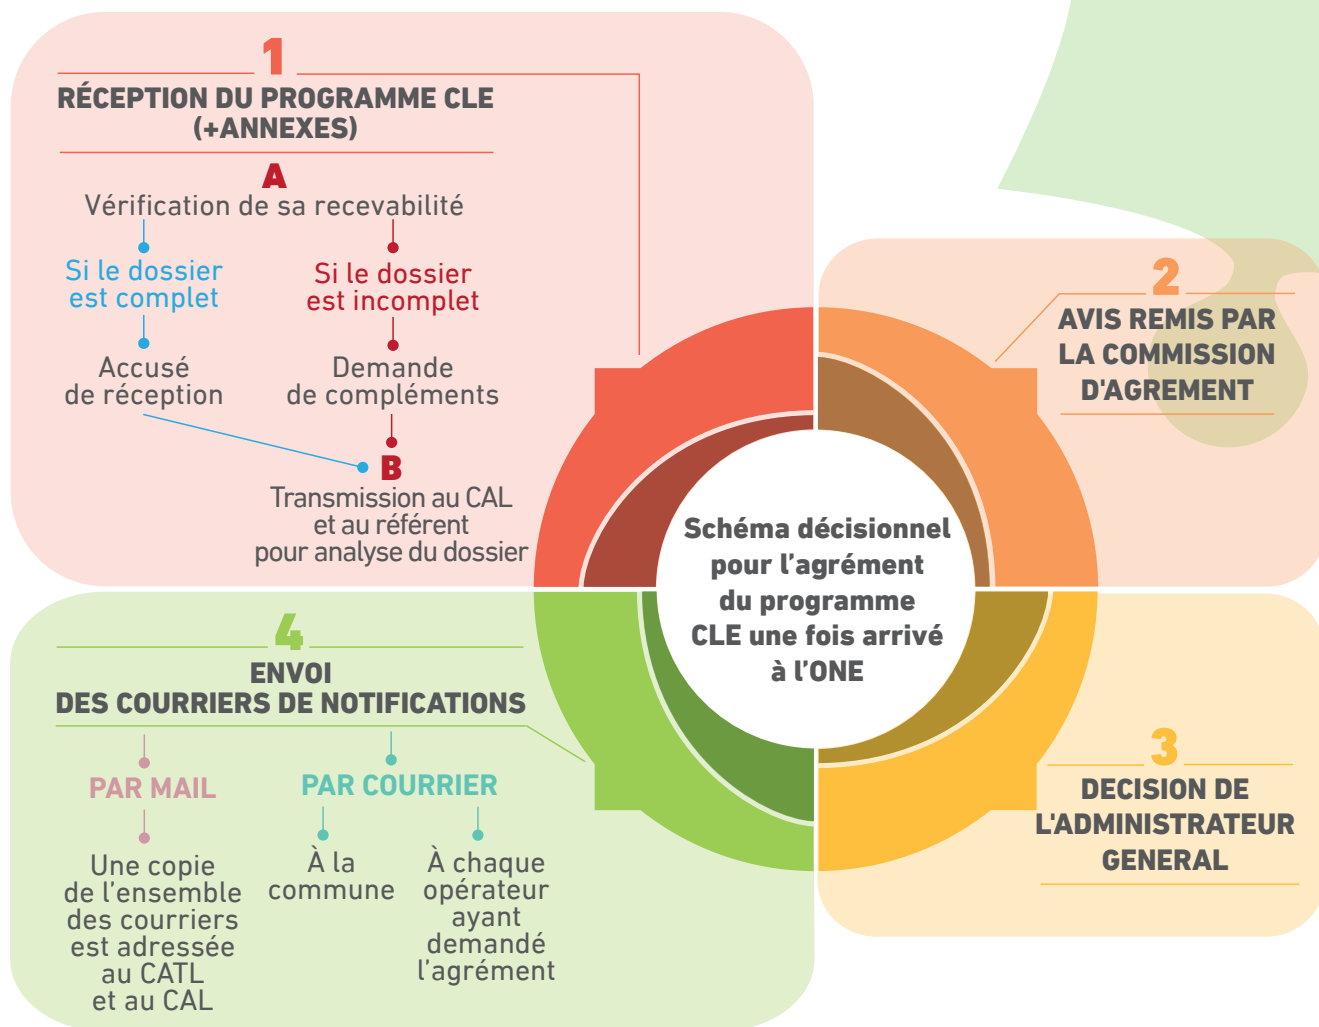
1
RÉCEPTION DU PROGRAMME CLE (+ANNEXES)

A
Vérification de sa recevabilité

Si le dossier est complet

Accusé de réception

Si le dossier est incomplet

Demande de compléments

B
Transmission au CAL et au référent pour analyse du dossier

2
AVIS REMIS PAR LA COMMISSION D'AGREMENT

Schéma décisionnel pour l'agrément du programme CLE une fois arrivé à l'ONE

3
DECISION DE L'ADMINISTRATEUR GENERAL

4
ENVOI DES COURRIERS DE NOTIFICATIONS

PAR MAIL

Une copie de l'ensemble des courriers est adressée au CATL et au CAL

PAR COURRIER

À la commune

À chaque opérateur ayant demandé l'agrément